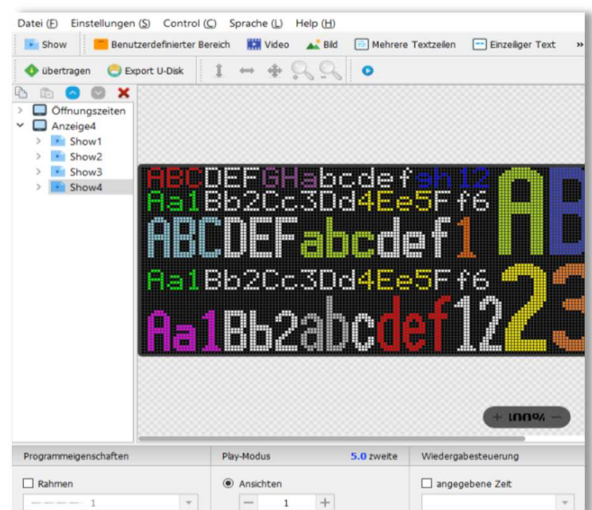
Datei (F) Einstellungen (S) Control (C) Sprache (L) Help (H)

Show Benutzerdefinierter Bereich Video Bild Mehrere Textzeilen Einzeliger Text »

übertragen Export U-Disk

Öffnungszeiten
Anzeige4
Show1
Show2
Show3
Show4

ABCDEFGHabcdefgh12
Aa1Bb2Cc3Dd4Ee5Ff6
ABCDEFabcdef1
Aa1Bb2Cc3Dd4Ee5Ff6
Aa1Bb2abcdef12
AB
23

+ 100% −

Programmeigenschaften
Rahmen
1

Play-Modus 5.0 zweite
Ansichten
− 1 +

Wiedergabesteuerung
angegebene Zeit